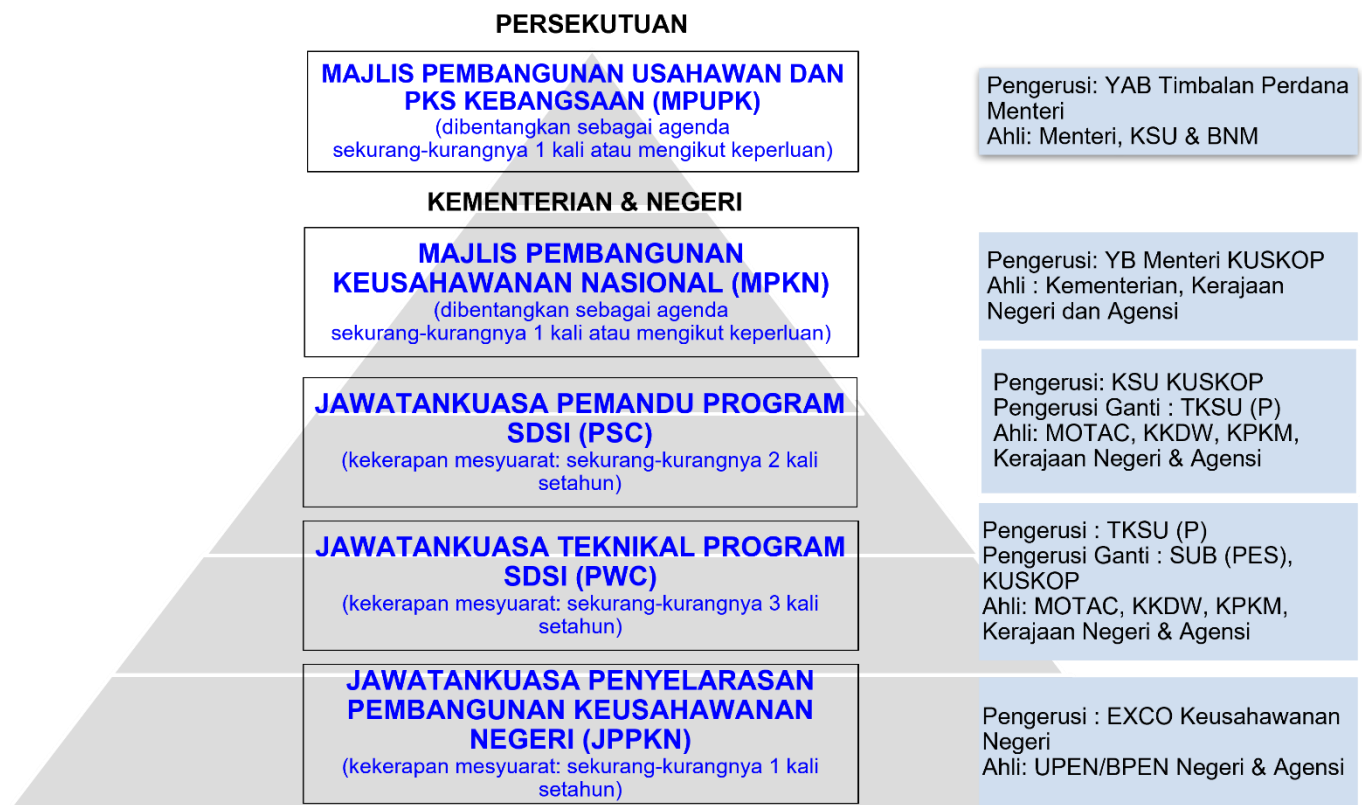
PERSEKUTUAN

MAJLIS PEMBANGUNAN USAHAWAN DAN PKS KEBANGSAAN (MPUPK)
(dibentangkan sebagai agenda sekurang-kurangnya 1 kali atau mengikut keperluan)

Pengerusi: YAB Timbalan Perdana Menteri
Ahli: Menteri, KSU & BNM

KEMENTERIAN & NEGERI

MAJLIS PEMBANGUNAN KEUSAHAWANAN NASIONAL (MPKN)
(dibentangkan sebagai agenda sekurang-kurangnya 1 kali atau mengikut keperluan)

Pengerusi: YB Menteri KUSKOP
Ahli : Kementerian, Kerajaan Negeri dan Agensi

JAWATANKUASA PEMANDU PROGRAM SDSI (PSC)
(kekerapan mesyuarat: sekurang-kurangnya 2 kali setahun)

Pengerusi: KSU KUSKOP
Pengerusi Ganti : TKSU (P)
Ahli: MOTAC, KKDW, KPKM, Kerajaan Negeri & Agensi

JAWATANKUASA TEKNIKAL PROGRAM SDSI (PWC)
(kekerapan mesyuarat: sekurang-kurangnya 3 kali setahun)

Pengerusi : TKSU (P)
Pengerusi Ganti : SUB (PES), KUSKOP
Ahli: MOTAC, KKDW, KPKM, Kerajaan Negeri & Agensi

JAWATANKUASA PENYELARASAN PEMBANGUNAN KEUSAHAWANAN NEGERI (JPPKN)
(kekerapan mesyuarat: sekurang-kurangnya 1 kali setahun)

Pengerusi : EXCO Keusahawanan Negeri
Ahli: UPEN/BPEN Negeri & Agensi